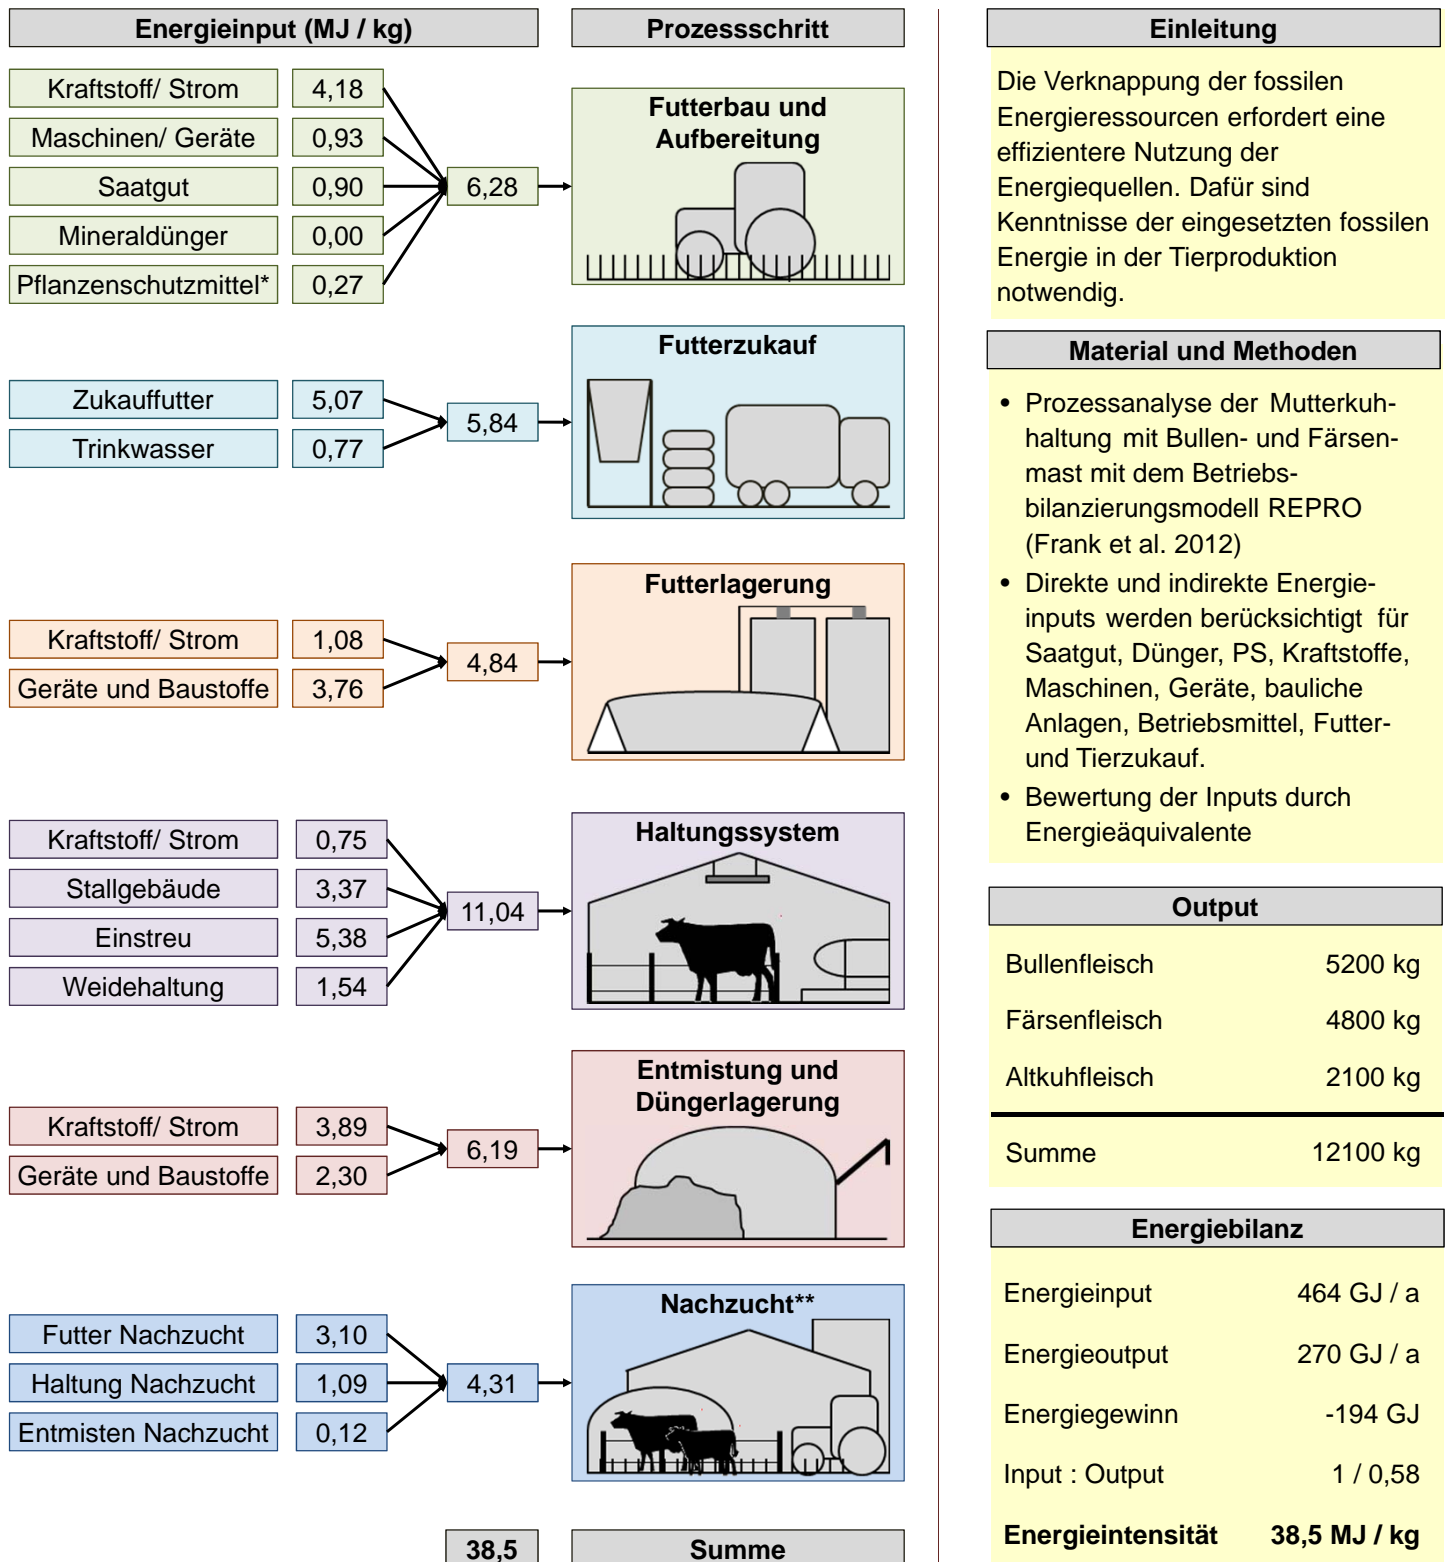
Energieinput (MJ / kg)

Prozessschritt

| Kraftstoff/ Strom | 4,18 |
| Maschinen/ Geräte | 0,93 |
| Saatgut | 0,90 |
| Mineraldünger | 0,00 |
| Pflanzenschutzmittel* | 0,27 |

6,28

Futterbau und Aufbereitung

| Zukauffutter | 5,07 |
| Trinkwasser | 0,77 |

5,84

Futterzukauf

| Kraftstoff/ Strom | 1,08 |
| Geräte und Baustoffe | 3,76 |

4,84

Futterlagerung

| Kraftstoff/ Strom | 0,75 |
| Stallgebäude | 3,37 |
| Einstreu | 5,38 |
| Weidehaltung | 1,54 |

11,04

Haltungssystem

| Kraftstoff/ Strom | 3,89 |
| Geräte und Baustoffe | 2,30 |

6,19

Entmistung und Düngerlagerung

| Futter Nachzucht | 3,10 |
| Haltung Nachzucht | 1,09 |
| Entmisten Nachzucht | 0,12 |

4,31

Nachzucht**

38,5

Summe

Einleitung

Die Verknappung der fossilen Energieressourcen erfordert eine effizientere Nutzung der Energiequellen. Dafür sind Kenntnisse der eingesetzten fossilen Energie in der Tierproduktion notwendig.

Material und Methoden

• Prozessanalyse der Mutterkuhhaltung mit Bullen- und Färsenmast mit dem Betriebsbilanzierungsmodell REPRO (Frank et al. 2012)
• Direkte und indirekte Energieinputs werden berücksichtigt für Saatgut, Dünger, PS, Kraftstoffe, Maschinen, Geräte, bauliche Anlagen, Betriebsmittel, Futter- und Tierzukauf.
• Bewertung der Inputs durch Energieäquivalente

Output

| Bullenfleisch | 5200 kg |
| Färsenfleisch | 4800 kg |
| Altkuhfleisch | 2100 kg |
| Summe | 12100 kg |

Energiebilanz

| Energieinput | 464 GJ / a |
| Energieoutput | 270 GJ / a |
| Energiegewinn | -194 GJ |
| Input : Output | 1 / 0,58 |
| **Energieintensität** | **38,5 MJ / kg** |